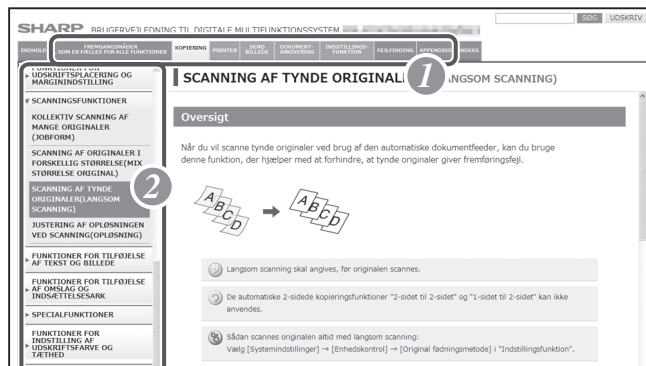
SHARP BRUGERVEJLEDNING TIL DIGITALE MULTIFUNKTIONSSYSTEM

SØG UDSKRIV

INDHOLD FREMGANGSMÅDER SOM ER FÆLLES FOR ALLE FUNKTIONER KOPIERING PRINTER SEND BILLEDE DOKUMENTARKIVERING INDSTILLINGSFUNKTION FEJLFINDING APPENDIKS INDEKS

1

FUNKTIONER FOR UDSKRIFTSPLACERING OG MARGININDSTILLING

SCANNINGSFUNKTIONER

KOLLEKTIV SCANNING AF MANGE ORIGINALER (JOBFORM)

SCANNING AF ORIGINALER I FORSKELLIG STØRRELSE(MIX STØRRELSE ORIGINAL)

SCANNING AF TYNDE ORIGINALER(LANGSOM SCANNING)

2

JUSTERING AF OPLØSNINGEN VED SCANNING(OPLØSNING)

FUNKTIONER FOR TILFØJELSE AF TEKST OG BILLEDE

FUNKTIONER FOR TILFØJELSE AF OMSLAG OG INDSÆTTELSESARK

SPECIALFUNKTIONER

FUNKTIONER FOR INDSTILLING AF UDSKRIFTSFARVE OG TÆTHED

SCANNING AF TYNDE ORIGINALER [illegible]LANGSOM SCANNING)

Oversigt

Når du vil scanne tynde originaler ved brug af den automatiske dokumentfeeder, kan du bruge denne funktion, der hjælper med at forhindre, at tynde originaler giver fremføringsfejl.

A B C D

A B C D

Langsom scanning skal angives, før originalen scannes.

De automatiske 2-sidede kopieringsfunktioner "2-sidet til 2-sidet" og "1-sidet til 2-sidet" kan ikke anvendes.

Sådan scannes originalen altid med langsom scanning:
Vælg [Systemindstillinger] → [Enhedskontrol] → [Original fødningsmetode] i "Indstillingsfunktion".